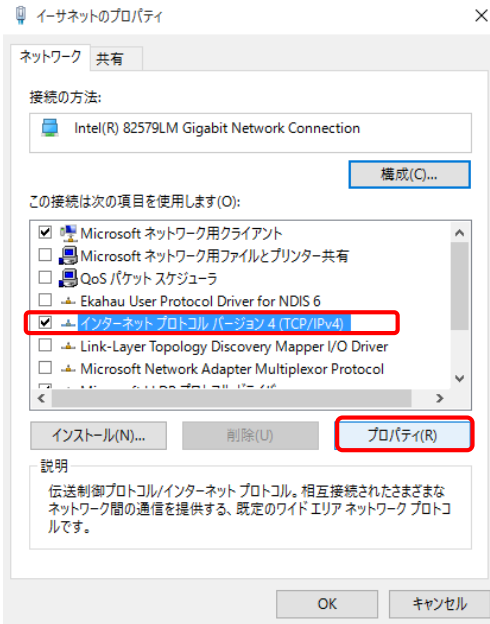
イーサネットのプロパティ

ネットワーク 共有

接続の方法:

Intel(R) 82579LM Gigabit Network Connection

構成(C)...

この接続は次の項目を使用します(O):

Microsoft ネットワーク用クライアント
Microsoft ネットワーク用ファイルとプリンター共有
QoS パケット スケジューラ
Ekahau User Protocol Driver for NDIS 6
インターネット プロトコル バージョン 4 (TCP/IPv4)
Link-Layer Topology Discovery Mapper I/O Driver
Microsoft Network Adapter Multiplexor Protocol
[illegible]

インストール(N)... 削除(U) プロパティ(R)

説明

伝送制御プロトコル/インターネット プロトコル。相互接続されたさまざまなネットワーク間の通信を提供する、既定のワイド エリア ネットワーク プロトコルです。

OK キャンセル